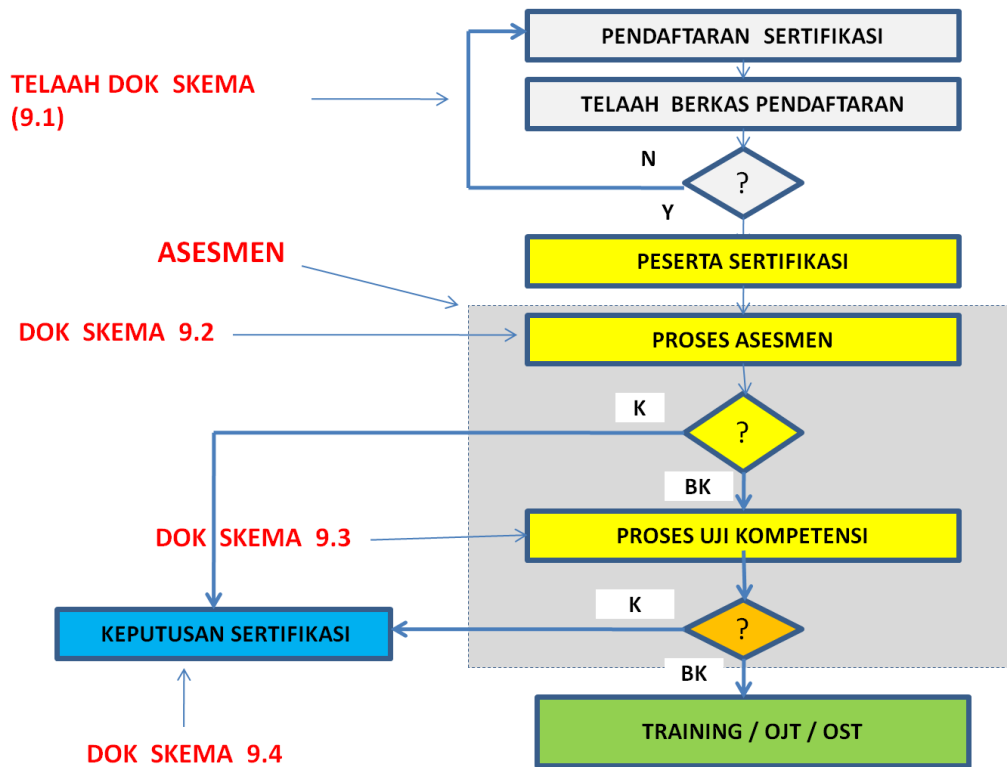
TELAAH DOK SKEMA (9.1)

PENDAFTARAN SERTIFIKASI

TELAAH BERKAS PENDAFTARAN

N

?

Y

ASESMEN

PESERTA SERTIFIKASI

DOK SKEMA 9.2

PROSES ASESMEN

K

?

BK

DOK SKEMA 9.3

PROSES UJI KOMPETENSI

K

KEPUTUSAN SERTIFIKASI

?

BK

TRAINING / OJT / OST

DOK SKEMA 9.4